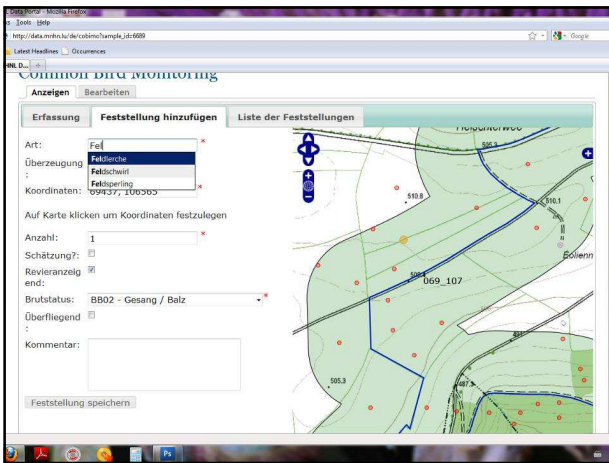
Data Portal - Mozilla Firefox
Tools Help
http://data.mnhn.lu/de/cobimo?sample_id=6689
Google
Latest Headlines Occurrences
MNHN D... +
Common Bird Monitoring
Anzeigen Bearbeiten
Erfassung Feststellung hinzufügen Liste der Feststellungen
Art: Fel *
Feldlerche
Überzeugung :
Feldschwirl
Feldsperling
Koordinaten: 69437, 106565 *
Auf Karte klicken um Koordinaten festzulegen
Anzahl: 1 *
Schätzung?:
Revieranzeigend:
Brutstatus: BB02 - Gesang / Balz *
Überfliegend :
Kommentar:
Feststellung speichern
Heischterweg
505.3
510.8
510.1
Eollenn
509.1
069_107
505.3
487.5